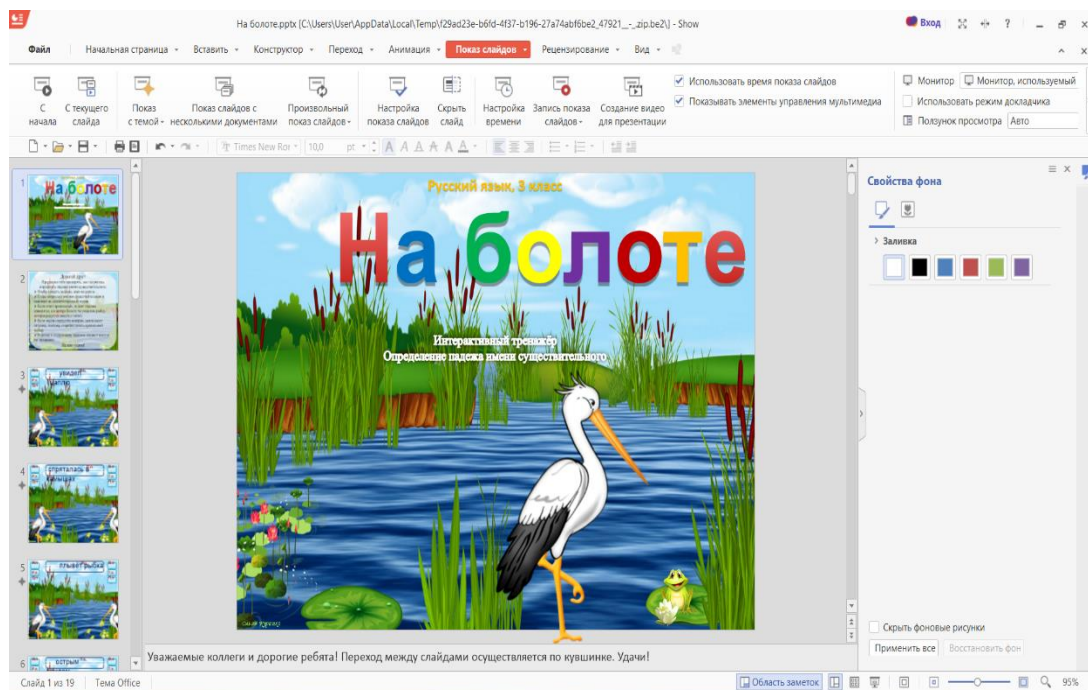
На болоте.pptx [C:\Users\User\AppData\Local\Temp\f29ad23e-b6fd-4f37-b196-27a74abf6be2_47921_-_zip.be2\] - Show

Вход

Файл Начальная страница Вставить Конструктор Переход Анимация Показ слайдов Рецензирование Вид

С начала
С текущего слайда
Показ с темой
Показ слайдов с несколькими документами
Произвольный показ слайдов
Настройка показа слайдов
Скрыть слайд
Настройка времени
Запись показа слайдов
Создание видео для презентации
Использовать время показа слайдов
Показывать элементы управления мультимедиа
Монитор
Монитор, используемый
Использовать режим докладчика
Ползунок просмотра Авто

Times New Ror 10,0 pt

Русский язык. 3 класс

На болоте

Интерактивный тренажёр
Определение падежа имени существительного

Свойства фона
Заливка
Скрыть фоновые рисунки
Применить все
Восстановить фон

Уважаемые коллеги и дорогие ребята! Переход между слайдами осуществляется по кувшинке. Удачи!

Слайд 1 из 19 Тема Office Область заметок 95%